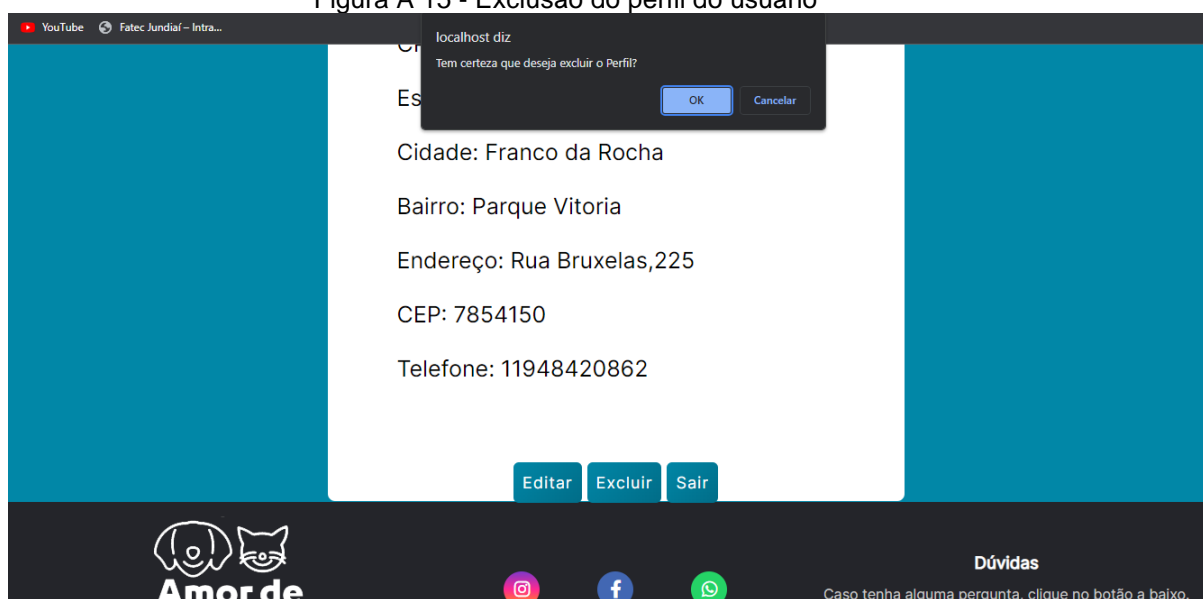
Figura A 15 - Exclusão do perfil do usuário

YouTube Fatec Jundiaí – Intra...

localhost diz
Tem certeza que deseja excluir o Perfil?
OK Cancelar

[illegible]

Es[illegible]

Cidade: Franco da Rocha

Bairro: Parque Vitoria

Endereço: Rua Bruxelas,225

CEP: 7854150

Telefone: 11948420862

Editar Excluir Sair

Amor de

Dúvidas
Caso tenha alguma pergunta, clique no botão a baixo.